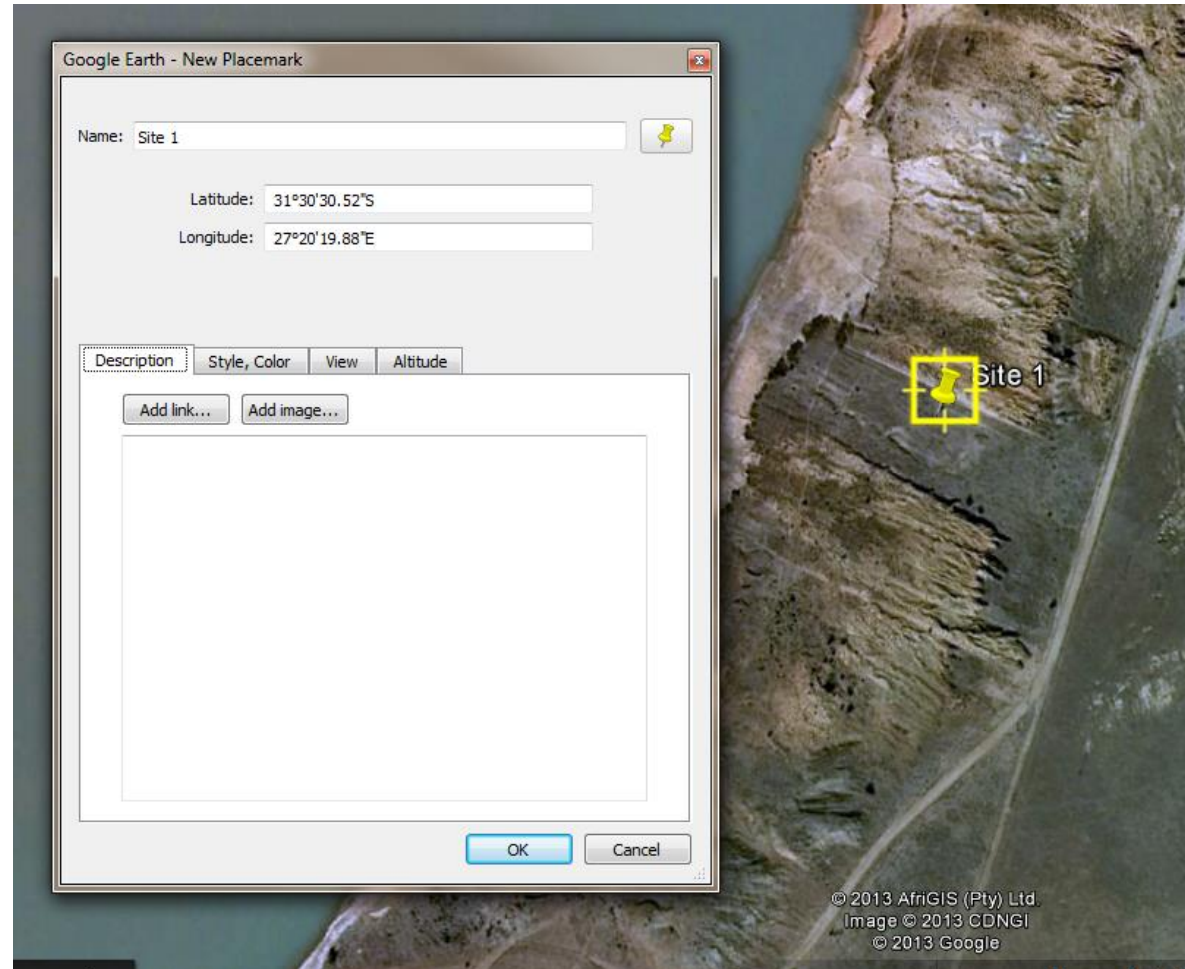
Google Earth - New Placemark

Name: Site 1

Latitude: 31°30'30.52"S

Longitude: 27°20'19.88"E

Description | Style, Color | View | Altitude

Add link... | Add image...

OK | Cancel

Site 1

© 2013 AfriGIS (Pty) Ltd.
Image © 2013 CDNGI
© 2013 Google